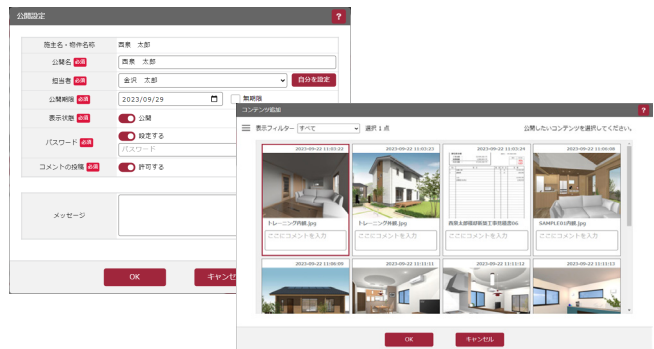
公開設定

施主名・物件名称　西泉　太郎

公開名 必須　西泉　太郎

担当者 必須　金沢　太郎　自分を設定

公開期限 必須　2023/09/29　無期限

表示状態 必須　公開

パスワード 必須　設定する
パスワード

コメントの投稿 必須　許可する

メッセージ

OK　キャンセル

コンテンツ追加

表示フィルター すべて　選択 1 点　公開したいコンテンツを選択してください。

2023-09-22 11:03:23
トレーニング内観.jpg
ここにコメントを入力

2023-09-22 11:03:23
トレーニング外観.jpg
ここにコメントを入力

2023-09-22 11:03:24
西泉太郎様邸新築工事見積書06
ここにコメントを入力

2023-09-22 11:06:09
SAMPLE01内観.jpg
ここにコメントを入力

2023-09-22 11:06:09

2023-09-22 11:11:11

2023-09-22 11:11:12

2023-09-22 11:11:11

OK　キャンセル